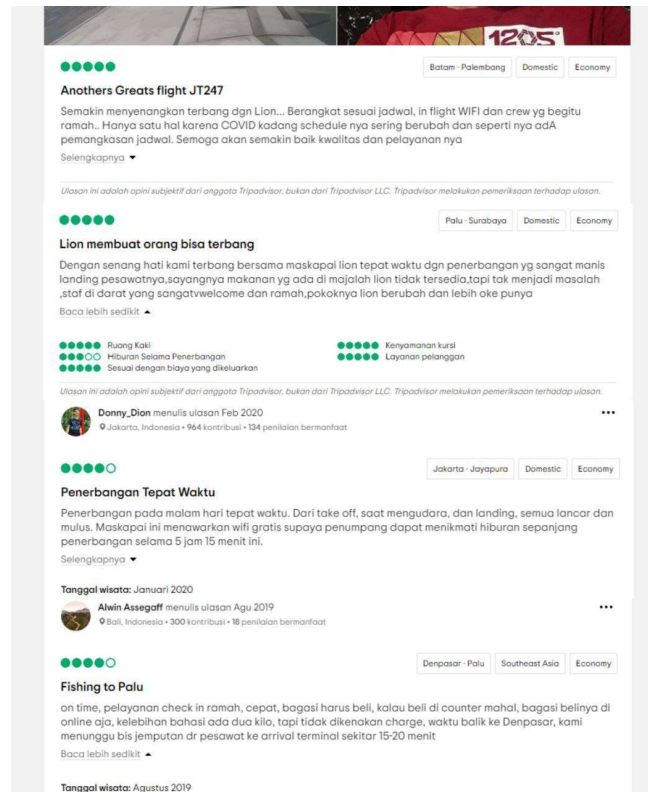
1205

Batam - Palembang
Domestic
Economy

Anothers Greats flight JT247

Semakin menyenangkan terbang dgn Lion... Berangkat sesuai jadwal, in flight WIFI dan crew yg begitu ramah.. Hanya satu hal karena COVID kadang schedule nya sering berubah dan seperti nya adA pemangkasan jadwal. Semoga akan semakin baik kwalitas dan pelayanan nya

Selengkapnya ▾

Ulasan ini adalah opini subjektif dari anggota Tripadvisor, bukan dari Tripadvisor LLC. Tripadvisor melakukan pemeriksaan terhadap ulasan.

Palu - Surabaya
Domestic
Economy

Lion membuat orang bisa terbang

Dengan senang hati kami terbang bersama maskapai lion tepat waktu dgn penerbangan yg sangat manis landing pesawatnya,sayangnya makanan yg ada di majalah lion tidak tersedia,tapi tak menjadi masalah ,staf di darat yang sangatvwelcome dan ramah,pokoknya lion berubah dan lebih oke punya

Baca lebih sedikit ▴

Ruang Kaki
Hiburan Selama Penerbangan
Sesuai dengan biaya yang dikeluarkan
Kenyamanan kursi
Layanan pelanggan

Ulasan ini adalah opini subjektif dari anggota Tripadvisor, bukan dari Tripadvisor LLC. Tripadvisor melakukan pemeriksaan terhadap ulasan.

Donny_Dion menulis ulasan Feb 2020
Jakarta, Indonesia • 964 kontribusi • 134 penilaian bermanfaat

•••

Jakarta - Jayapura
Domestic
Economy

Penerbangan Tepat Waktu

Penerbangan pada malam hari tepat waktu. Dari take off, saat mengudara, dan landing, semua lancar dan mulus. Maskapai ini menawarkan wifi gratis supaya penumpang dapat menikmati hiburan sepanjang penerbangan selama 5 jam 15 menit ini.

Selengkapnya ▾

Tanggal wisata: Januari 2020

Alwin Assegaff menulis ulasan Agu 2019
Bali, Indonesia • 300 kontribusi • 18 penilaian bermanfaat

•••

Denpasar - Palu
Southeast Asia
Economy

Fishing to Palu

on time, pelayanan check in ramah, cepat, bagasi harus beli, kalau beli di counter mahal, bagasi belinya di online aja, kelebihan bahasi ada dua kilo, tapi tidak dikenakan charge, waktu balik ke Denpasar, kami menunggu bis jemputan dr pesawat ke arrival terminal sekitar 15-20 menit

Baca lebih sedikit ▴

Tanggal wisata: Agustus 2019